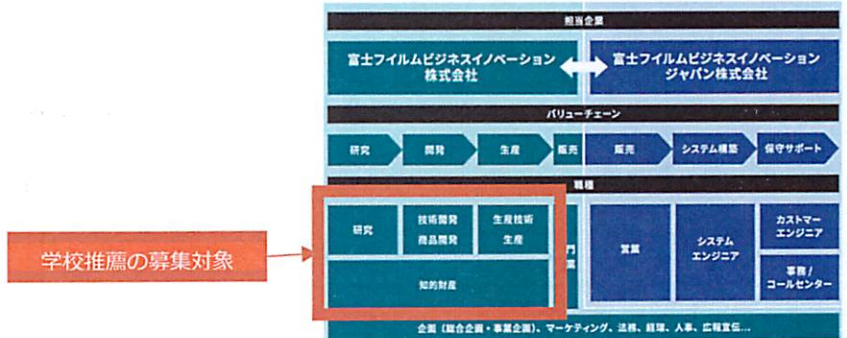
担当企業

富士フイルムビジネスイノベーション株式会社

富士フイルムビジネスイノベーションジャパン株式会社

バリューチェーン

研究
開発
生産
販売
販売
システム構築
保守サポート

職種

学校推薦の募集対象

研究
技術開発
商品開発
生産技術
生産
知的財産
門
業
営業
システムエンジニア
カストマーエンジニア
事務／コールセンター

企画（総合企画・事業企画）、マーケティング、法務、経理、人事、広報宣伝...